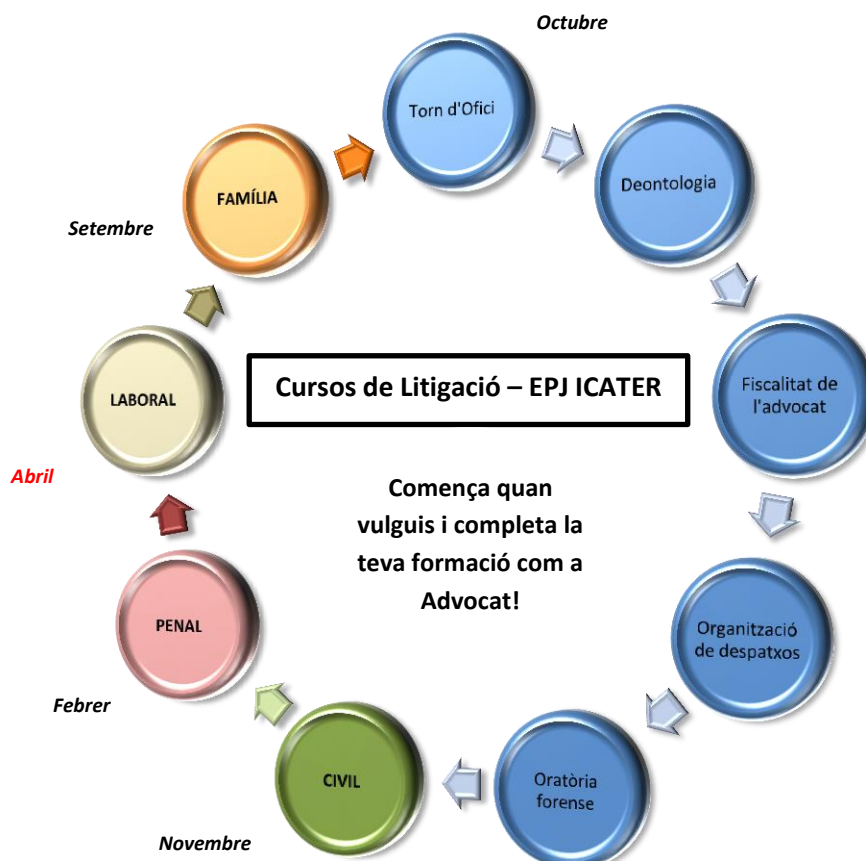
Octubre

Torn d'Ofici

Deontologia

Fiscalitat de l'advocat

Organització de despatxos

Oratòria forense

CIVIL

Novembre

PENAL

Febrer

Abril

LABORAL

Setembre

FAMÍLIA

Cursos de Litigació – EPJ ICATER

Comença quan vulguis i completa la teva formació com a Advocat!